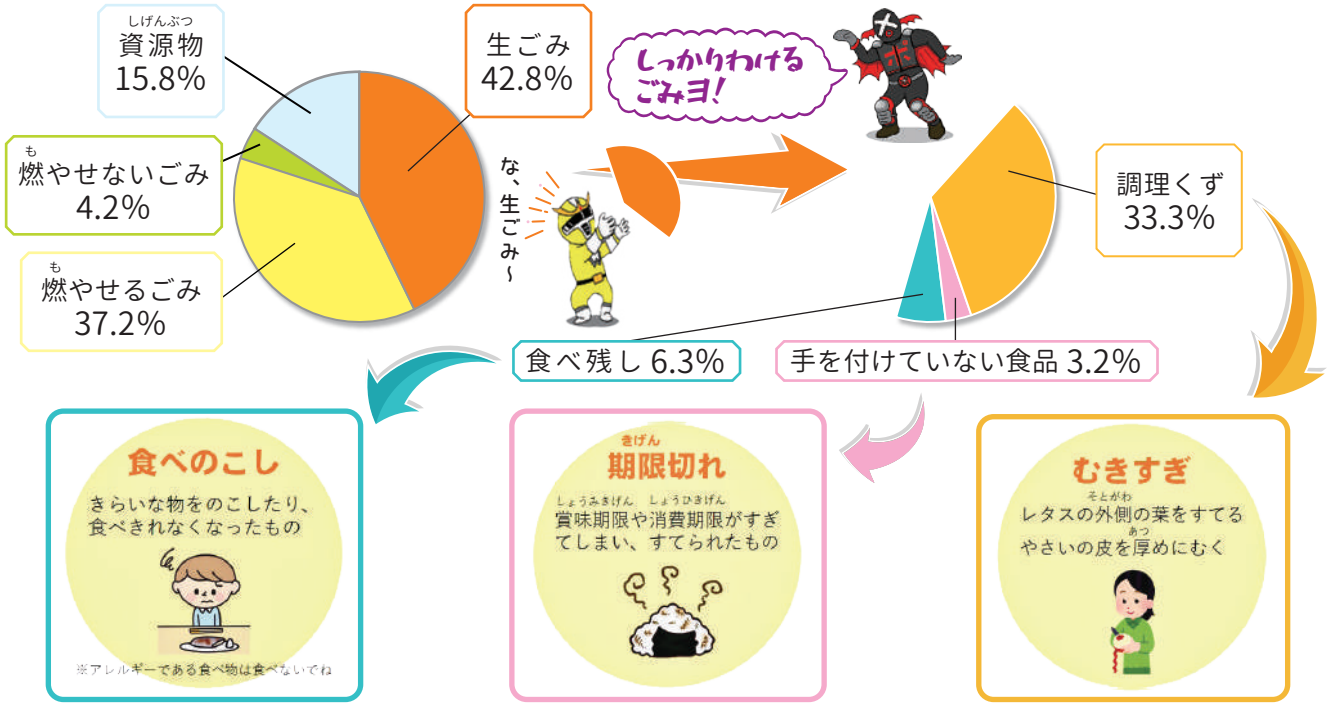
しげんぶつ
資源物
15.8%

生ごみ
42.8%

しっかりわけるごみヨ!

も
燃やせないごみ
4.2%

な、生ごみ~

調理くず
33.3%

も
燃やせるごみ
37.2%

食べ残し 6.3%

手を付けていない食品 3.2%

食べのこし
きらいな物をのこしたり、食べきれなくなったもの
※アレルギーである食べ物は食べないでね

きげん
期限切れ
しょうみきげん　しょうひきげん
賞味期限や消費期限がすぎてしまい、すてられたもの

むきすぎ
そとがわ
レタスの外側の葉をすてる
あつ
やさいの皮を厚めにむく